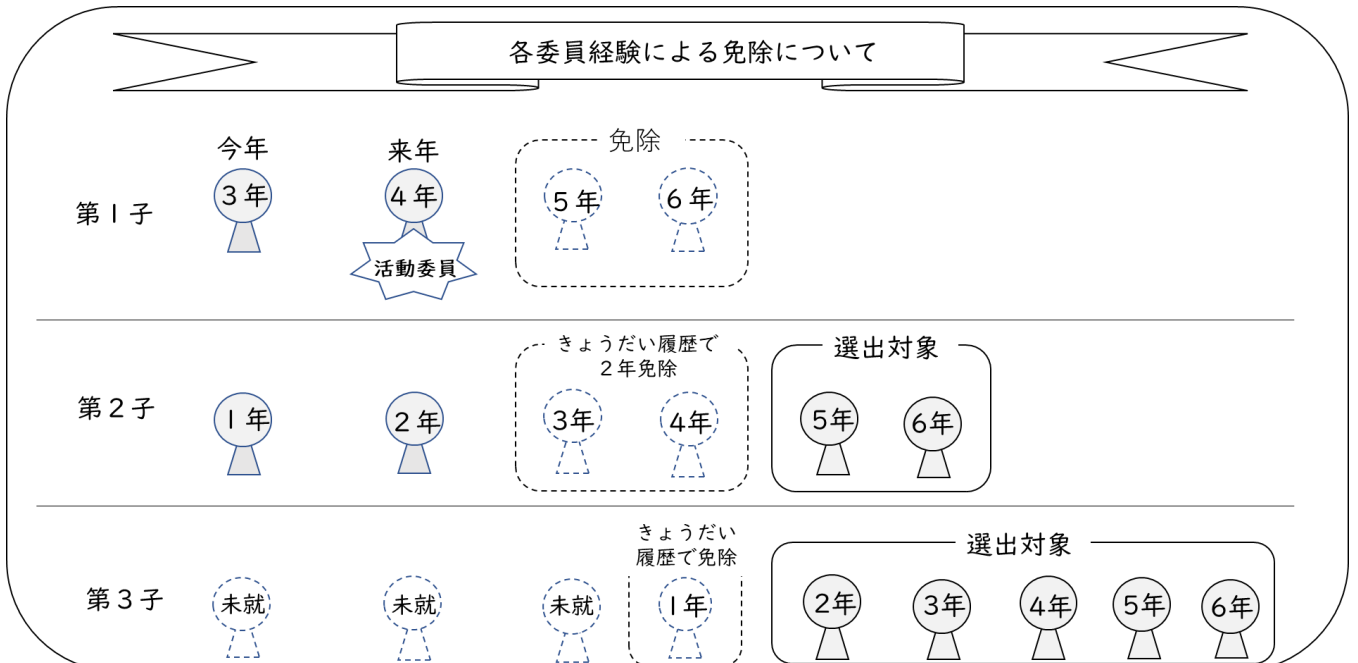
各委員経験による免除について

今年 来年 免除

第１子 ３年 ４年 活動委員 ５年 ６年

きょうだい履歴で２年免除 選出対象

第２子 １年 ２年 ３年 ４年 ５年 ６年

きょうだい履歴で免除 選出対象

第３子 未就 未就 未就 １年 ２年 ３年 ４年 ５年 ６年